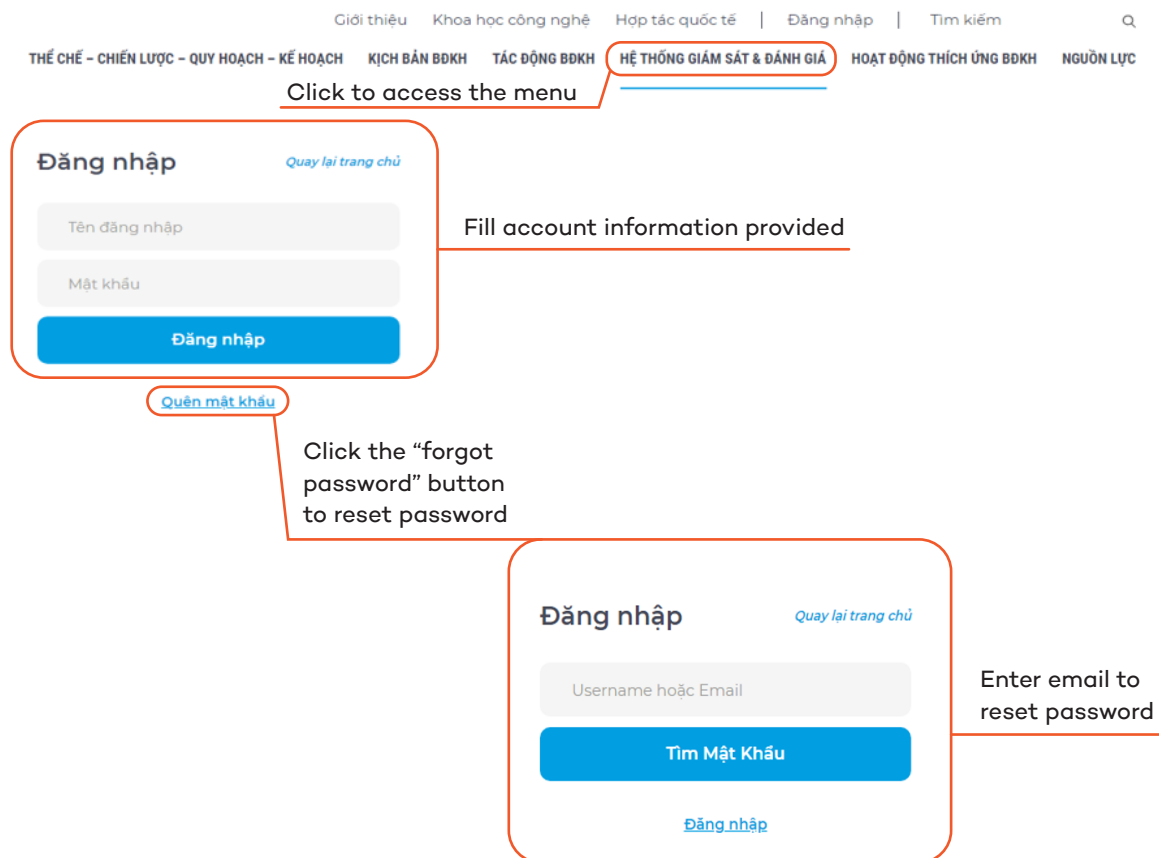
Giới thiệu Khoa học công nghệ Hợp tác quốc tế | Đăng nhập | Tìm kiếm

THỂ CHẾ – CHIẾN LƯỢC – QUY HOẠCH – KẾ HOẠCH KỊCH BẢN BĐKH TÁC ĐỘNG BĐKH HỆ THỐNG GIÁM SÁT & ĐÁNH GIÁ HOẠT ĐỘNG THÍCH ỨNG BĐKH NGUỒN LỰC

Click to access the menu

Đăng nhập
Quay lại trang chủ

Tên đăng nhập

Mật khẩu

Đăng nhập

Fill account information provided

Quên mật khẩu

Click the "forgot password" button to reset password

Đăng nhập
Quay lại trang chủ

Username hoặc Email

Tìm Mật Khẩu

Đăng nhập

Enter email to reset password